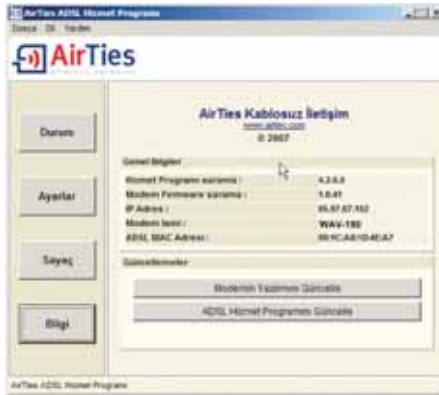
AirTies ADSL Hizmet Programı

Dosya Dil Yardım

AirTies

Durum

Ayarlar

Sayaç

Bilgi

AirTies Kablosuz İletişim
www.airties.com
© 2007

Genel Bilgiler

| | |
|---|---|
| Hizmet Programı sürümü : | 4.2.6.0 |
| Modem Firmware sürümü : | 1.0.41 |
| IP Adresi : | 85.97.67.162 |
| Modem İsmi : | WAV-180 |
| ADSL MAC Adresi : | 00:1C:A8:10:4E:A7 |

Güncellemeler

Modemin Yazılımını Güncelle

ADSL Hizmet Programını Güncelle

AirTies ADSL Hizmet Programı